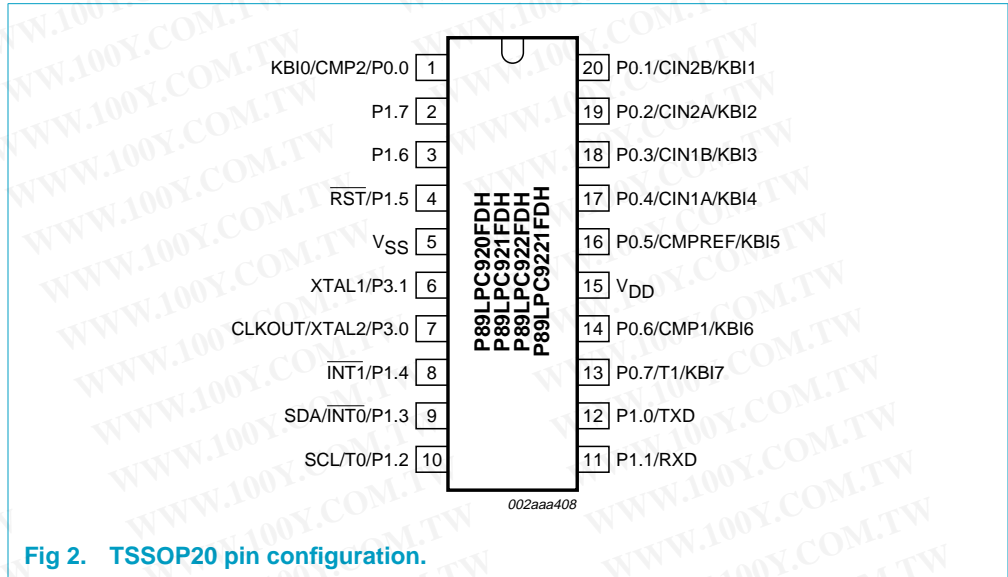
KBI0/CMP2/P0.0 1
P1.7 2
P1.6 3
$\overline{RST}$/P1.5 4
$V_{SS}$ 5
XTAL1/P3.1 6
CLKOUT/XTAL2/P3.0 7
$\overline{INT1}$/P1.4 8
SDA/$\overline{INT0}$/P1.3 9
SCL/T0/P1.2 10

P89LPC920FDH
P89LPC921FDH
P89LPC922FDH
P89LPC9221FDH

20 P0.1/CIN2B/KBI1
19 P0.2/CIN2A/KBI2
18 P0.3/CIN1B/KBI3
17 P0.4/CIN1A/KBI4
16 P0.5/CMPREF/KBI5
15 $V_{DD}$
14 P0.6/CMP1/KBI6
13 P0.7/T1/KBI7
12 P1.0/TXD
11 P1.1/RXD

002aaa408

Fig 2. TSSOP20 pin configuration.

WWW.100Y.COM.TW